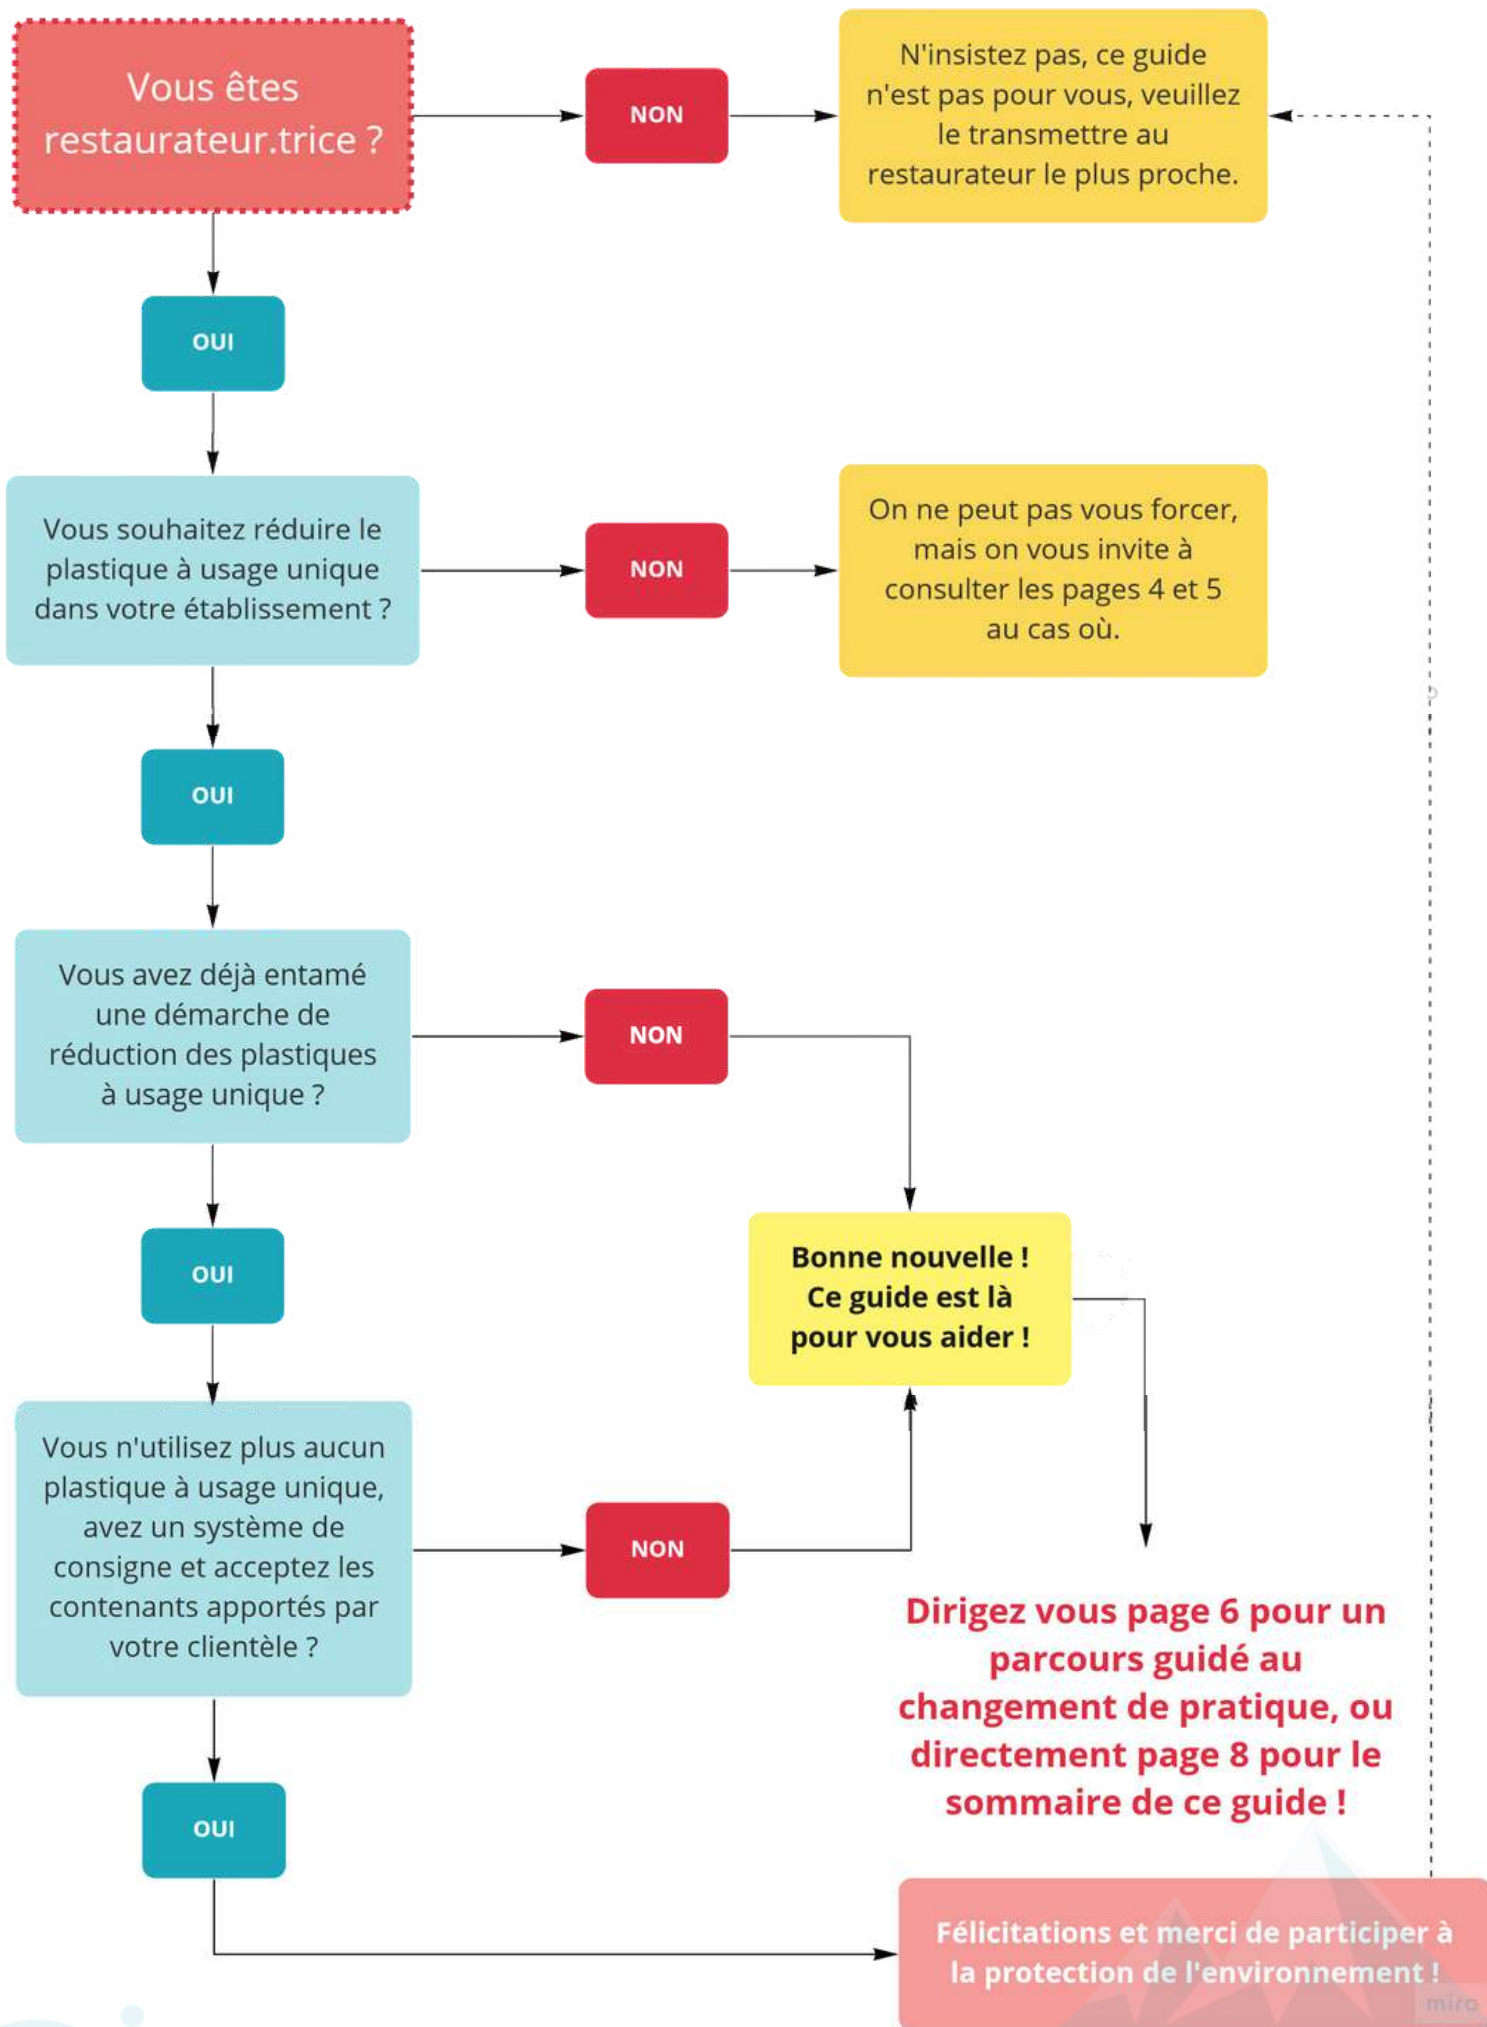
Vous êtes restaurateur.trice ?

NON

N'insistez pas, ce guide n'est pas pour vous, veuillez le transmettre au restaurateur le plus proche.

OUI

Vous souhaitez réduire le plastique à usage unique dans votre établissement ?

NON

On ne peut pas vous forcer, mais on vous invite à consulter les pages 4 et 5 au cas où.

OUI

Vous avez déjà entamé une démarche de réduction des plastiques à usage unique ?

NON

Bonne nouvelle ! Ce guide est là pour vous aider !

OUI

Vous n'utilisez plus aucun plastique à usage unique, avez un système de consigne et acceptez les contenants apportés par votre clientèle ?

NON

Dirigez vous page 6 pour un parcours guidé au changement de pratique, ou directement page 8 pour le sommaire de ce guide !

OUI

Félicitations et merci de participer à la protection de l'environnement !

miro